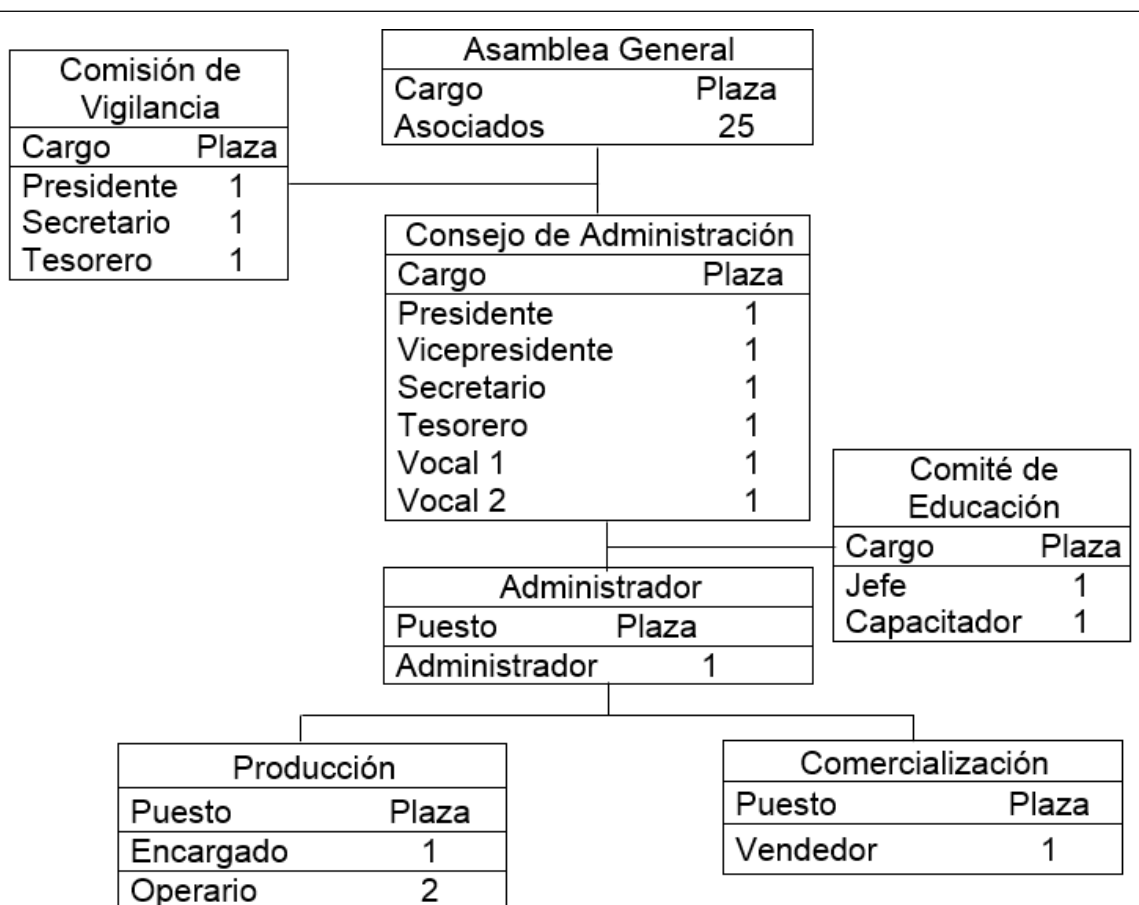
Comisión de Vigilancia

| Cargo | Plaza |
|---|---|
| Presidente | 1 |
| Secretario | 1 |
| Tesorero | 1 |

Asamblea General

| Cargo | Plaza |
|---|---|
| Asociados | 25 |

Consejo de Administración

| Cargo | Plaza |
|---|---|
| Presidente | 1 |
| Vicepresidente | 1 |
| Secretario | 1 |
| Tesorero | 1 |
| Vocal 1 | 1 |
| Vocal 2 | 1 |

Comité de Educación

| Cargo | Plaza |
|---|---|
| Jefe | 1 |
| Capacitador | 1 |

Administrador

| Puesto | Plaza |
|---|---|
| Administrador | 1 |

Producción

| Puesto | Plaza |
|---|---|
| Encargado | 1 |
| Operario | 2 |

Comercialización

| Puesto | Plaza |
|---|---|
| Vendedor | 1 |